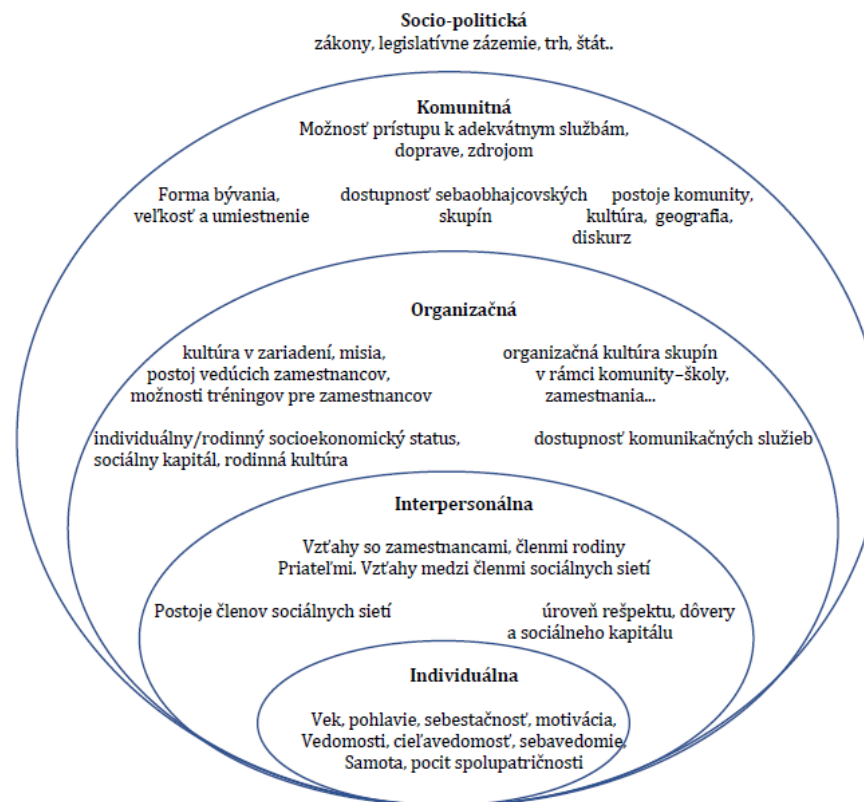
Socio-politická
zákony, legislatívne zázemie, trh, štát..

Komunitná
Možnosť prístupu k adekvátnym službám, doprave, zdrojom

Forma bývania, veľkosť a umiestnenie

dostupnosť sebaobhajcovských skupín

postoje komunity, kultúra, geografia, diskurz

Organizačná

kultúra v zariadení, misia, postoj vedúcich zamestnancov, možnosti tréningov pre zamestnancov

organizačná kultúra skupín v rámci komunity–školy, zamestnania...

individuálny/rodinný socioekonomický status, sociálny kapitál, rodinná kultúra

dostupnosť komunikačných služieb

Interpersonálna

Vzťahy so zamestnancami, členmi rodiny Priateľmi. Vzťahy medzi členmi sociálnych sietí

Postoje členov sociálnych sietí

úroveň rešpektu, dôvery a sociálneho kapitálu

Individuálna

Vek, pohlavie, sebestačnosť, motivácia, Vedomosti, cieľavedomosť, sebavedomie, Samota, pocit spolupatričnosti